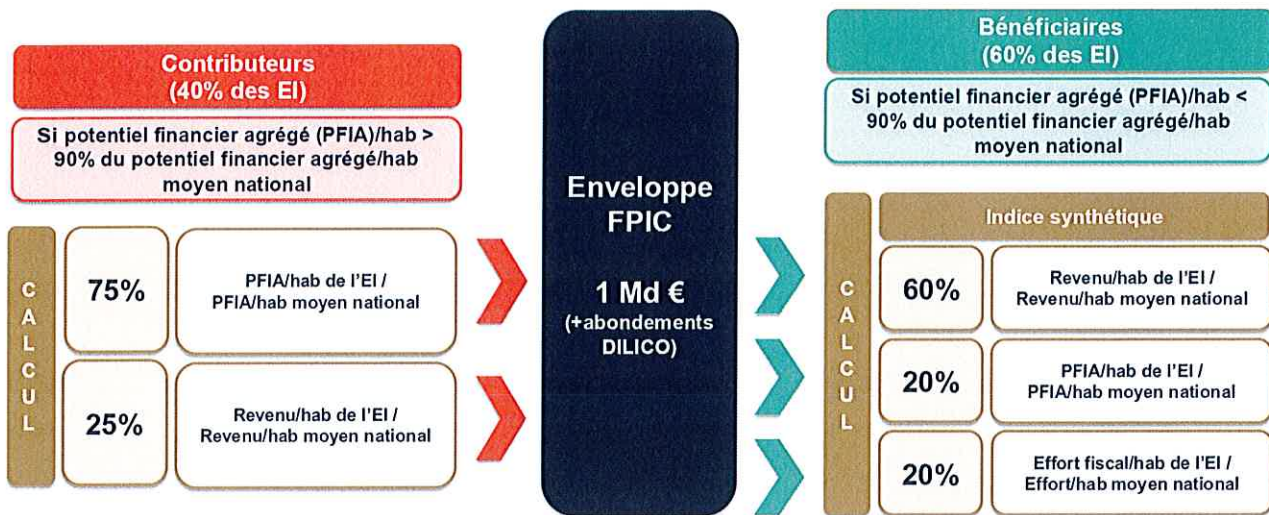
Contributeurs
(40% des EI)

Si potentiel financier agrégé (PFIA)/hab > 90% du potentiel financier agrégé/hab moyen national

CALCUL

75%

PFIA/hab de l'EI / PFIA/hab moyen national

25%

Revenu/hab de l'EI / Revenu/hab moyen national

Enveloppe FPIC

1 Md €
(+abondements DILICO)

Bénéficiaires
(60% des EI)

Si potentiel financier agrégé (PFIA)/hab < 90% du potentiel financier agrégé/hab moyen national

Indice synthétique

CALCUL

60%

Revenu/hab de l'EI / Revenu/hab moyen national

20%

PFIA/hab de l'EI / PFIA/hab moyen national

20%

Effort fiscal/hab de l'EI / Effort/hab moyen national